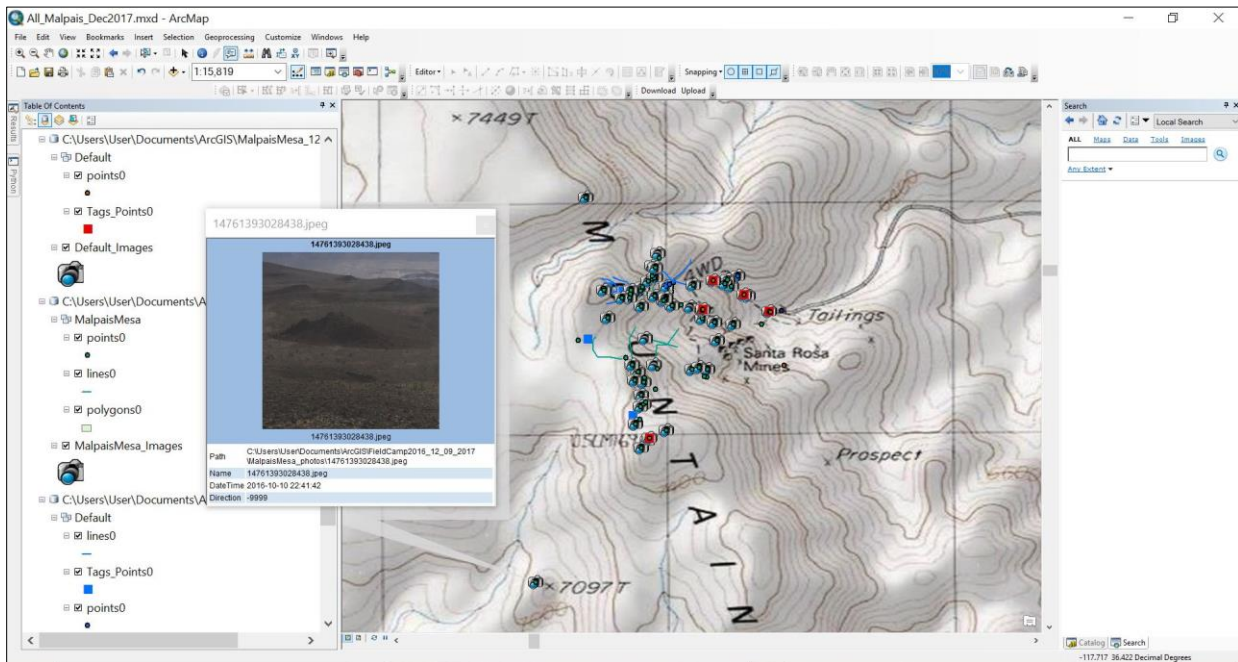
All_Malpais_Dec2017.mxd - ArcMap

File Edit View Bookmarks Insert Selection Geoprocessing Customize Windows Help

1:15,819

Editor

Snapping

Download Upload

Table Of Contents

Results

Python

C:\Users\User\Documents\ArcGIS\MalpaisMesa_12

Default

points0

Tags_Points0

Default_Images

C:\Users\User\Documents\A

MalpaisMesa

points0

lines0

polygons0

MalpaisMesa_Images

C:\Users\User\Documents\A

Default

lines0

Tags_Points0

points0

14761393028438.jpeg

14761393028438.jpeg

14761393028438.jpeg

| Path | C:\Users\User\Documents\ArcGIS\FieldCamp2016_12_09_2017\MalpaisMesa_photos\14761393028438.jpeg |
|---|---|
| Name | 14761393028438.jpeg |
| DateTime | 2016-10-10 22:41:42 |
| Direction | -9999 |

×7449T

M

4WD

Tailings

Santa Rosa Mines

U

N

Prospect

T

A

I

×7097T

N

Search

Local Search

ALL Maps Data Tools Images

Any Extent

Catalog Search

-117.717 36.422 Decimal Degrees